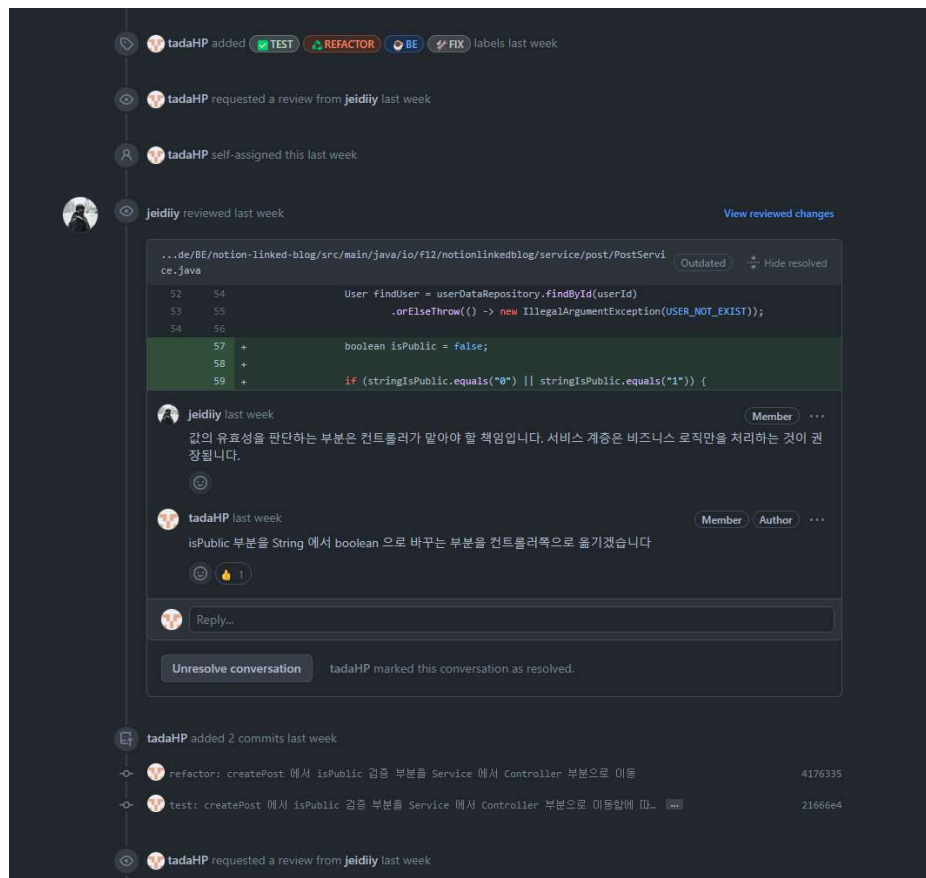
tadaHP added ✅TEST ♻️REFACTOR BE FIX labels last week

tadaHP requested a review from jeidiiy last week

tadaHP self-assigned this last week

jeidiiy reviewed last week

View reviewed changes

...de/BE/notion-linked-blog/src/main/java/io/f12/notionlinkedblog/service/post/PostService.java

Outdated

Hide resolved

| | | |
|---|---|---|
| 52 | 54 | User findUser = userDataRepository.findById(userId) |
| 53 | 55 | .orElseThrow(() -> new IllegalArgumentException(USER_NOT_EXIST)); |
| 54 | 56 | |
| | 57 | + boolean isPublic = false; |
| | 58 | + |
| | 59 | + if (stringIsPublic.equals("0") \|\| stringIsPublic.equals("1")) { |

jeidiiy last week

Member

값의 유효성을 판단하는 부분은 컨트롤러가 맡아야 할 책임입니다. 서비스 계층은 비즈니스 로직만을 처리하는 것이 권장됩니다.

tadaHP last week

Member Author

isPublic 부분을 String 에서 boolean 으로 바꾸는 부분을 컨트롤러쪽으로 옮기겠습니다

👍 1

Reply...

Unresolve conversation

tadaHP marked this conversation as resolved.

tadaHP added 2 commits last week

refactor: createPost 에서 isPublic 검증 부분을 Service 에서 Controller 부분으로 이동

4176335

test: createPost 에서 isPublic 검증 부분을 Service 에서 Controller 부분으로 이동함에 따... ...

21666e4

tadaHP requested a review from jeidiiy last week